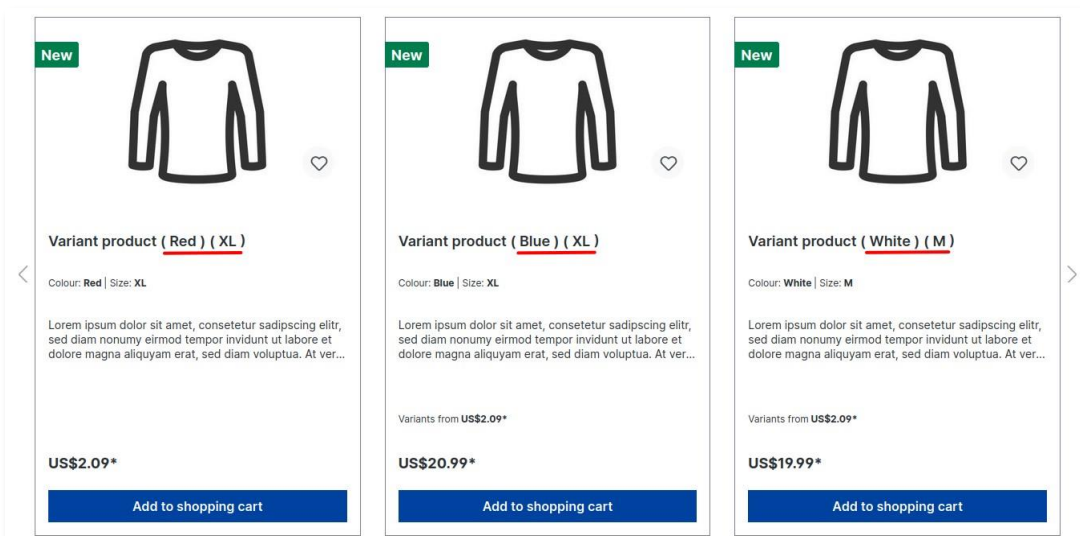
New

Variant product ( Red ) ( XL )

Colour: Red | Size: XL

Lorem ipsum dolor sit amet, consetetur sadipscing elitr, sed diam nonumy eirmod tempor invidunt ut labore et dolore magna aliquyam erat, sed diam voluptua. At ver...

US$2.09*

Add to shopping cart

New

Variant product ( Blue ) ( XL )

Colour: Blue | Size: XL

Lorem ipsum dolor sit amet, consetetur sadipscing elitr, sed diam nonumy eirmod tempor invidunt ut labore et dolore magna aliquyam erat, sed diam voluptua. At ver...

Variants from US$2.09*

US$20.99*

Add to shopping cart

New

Variant product ( White ) ( M )

Colour: White | Size: M

Lorem ipsum dolor sit amet, consetetur sadipscing elitr, sed diam nonumy eirmod tempor invidunt ut labore et dolore magna aliquyam erat, sed diam voluptua. At ver...

Variants from US$2.09*

US$19.99*

Add to shopping cart